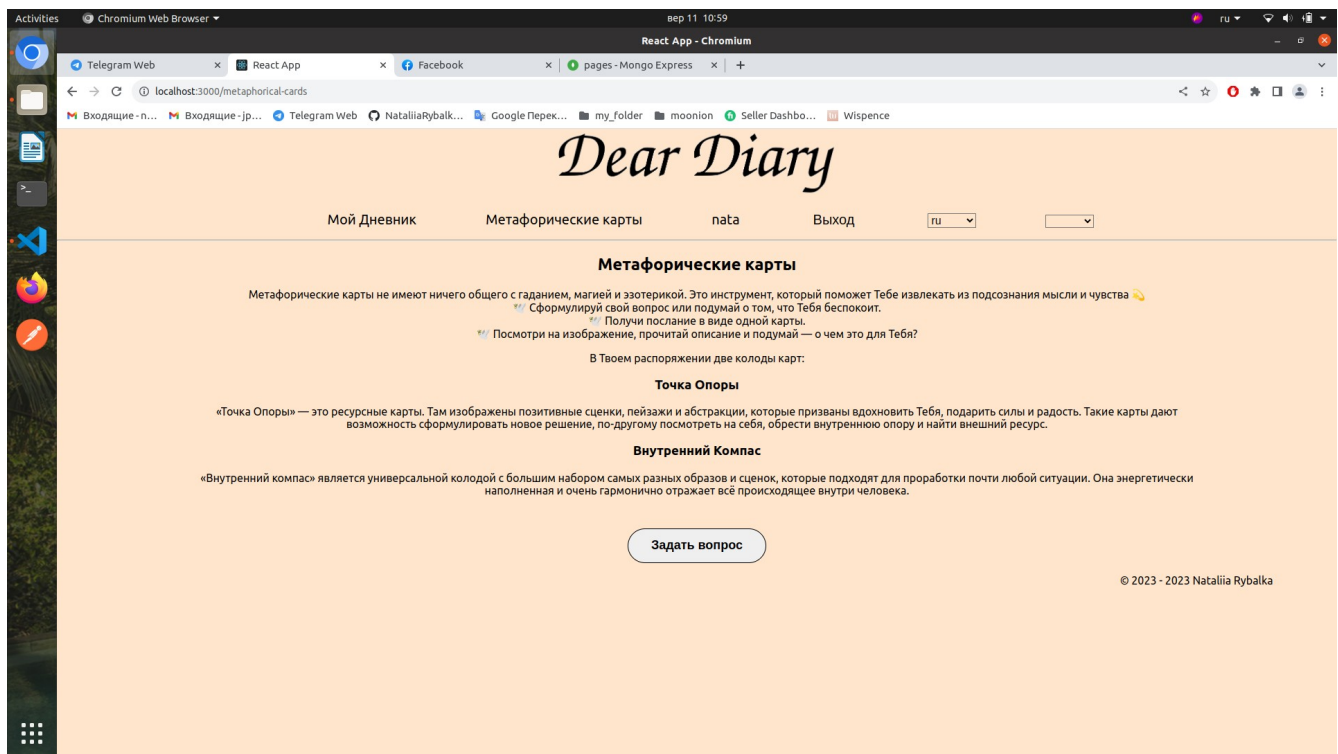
Activities Chromium Web Browser ▾ вер 11 10:59 ru ▾

React App - Chromium

Telegram Web × React App × Facebook × pages - Mongo Express × +

localhost:3000/metaphorical-cards

Входящие - п... Входящие - jp... Telegram Web NataliiaRybalk... Google Перек... my_folder moonion Seller Dashbo... Wispence

Dear Diary

Мой Дневник Метафорические карты nata Выход ru

Метафорические карты

Метафорические карты не имеют ничего общего с гаданием, магией и эзотерикой. Это инструмент, который поможет Тебе извлекать из подсознания мысли и чувства
Сформулируй свой вопрос или подумай о том, что Тебя беспокоит.
Получи послание в виде одной карты.
Посмотри на изображение, прочитай описание и подумай — о чем это для Тебя?

В Твоем распоряжении две колоды карт:

Точка Опоры

«Точка Опоры» — это ресурсные карты. Там изображены позитивные сценки, пейзажи и абстракции, которые призваны вдохновить Тебя, подарить силы и радость. Такие карты дают возможность сформулировать новое решение, по-другому посмотреть на себя, обрести внутреннюю опору и найти внешний ресурс.

Внутренний Компас

«Внутренний компас» является универсальной колодой с большим набором самых разных образов и сценок, которые подходят для проработки почти любой ситуации. Она энергетически наполненная и очень гармонично отражает всё происходящее внутри человека.

Задать вопрос

© 2023 - 2023 Nataliia Rybalka